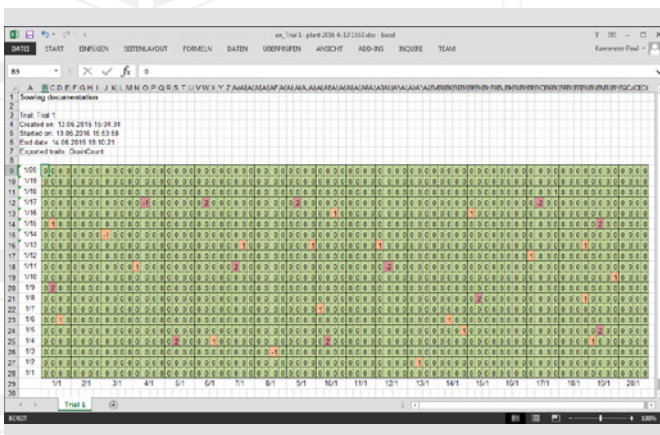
en_Trial 1 - plant 2016-6-13 1553.xlsx - Excel

DATEI START EINFÜGEN SEITENLAYOUT FORMELN DATEN ÜBERPRÜFEN ANSICHT ADD-INS INQUIRE TEAM

Kammerer Paul

B9 $f_x$ 0

Sowing documentation

Trail: Trial 1
Created on: 13.06.2016 15:04:34
Started on: 13.06.2016 15:53:58
End date: 14.06.2016 18:10:21
Exported traits: GrainCount

1/20
1/19
1/18
1/17
1/16
1/15
1/14
1/13
1/12
1/11
1/10
1/9
1/8
1/7
1/6
1/5
1/4
1/3
1/2
1/1

1/1 2/1 3/1 4/1 5/1 6/1 7/1 8/1 9/1 10/1 11/1 12/1 13/1 14/1 15/1 16/1 17/1 18/1 19/1 20/1

Trial 1

BEREIT